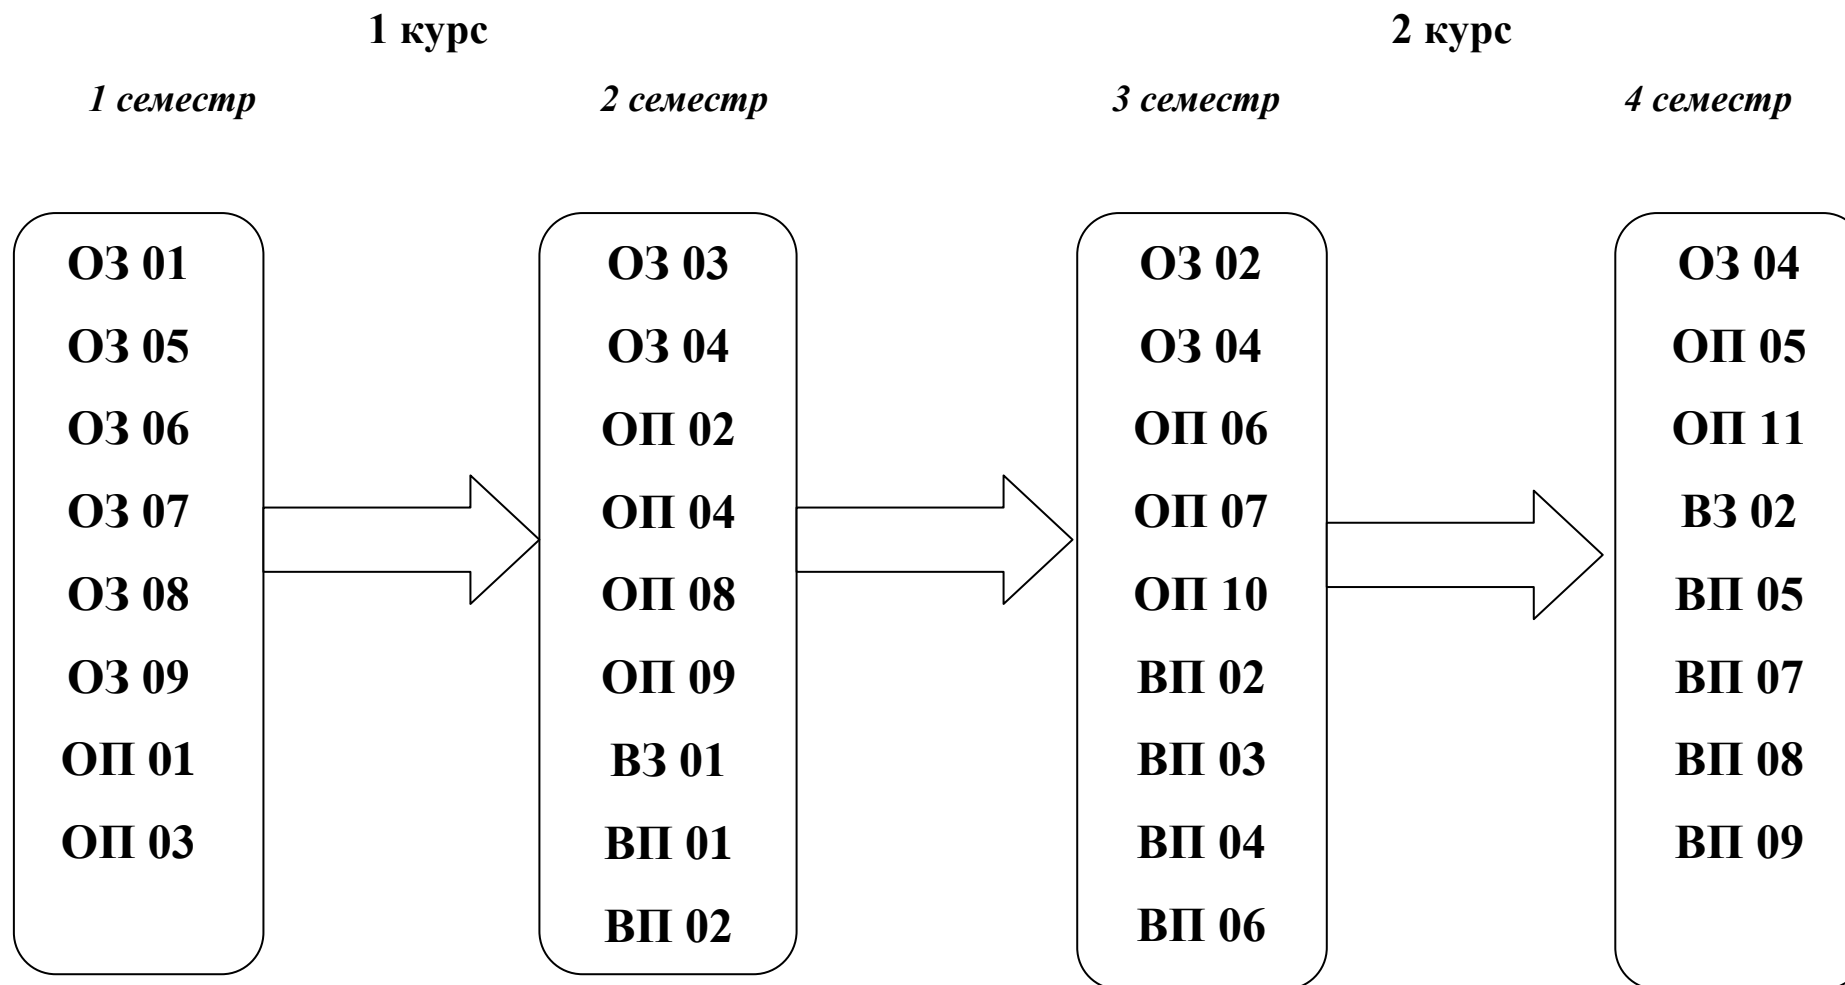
1 курс

2 курс

1 семестр

2 семестр

3 семестр

4 семестр

ОЗ 01
ОЗ 05
ОЗ 06
ОЗ 07
ОЗ 08
ОЗ 09
ОП 01
ОП 03

ОЗ 03
ОЗ 04
ОП 02
ОП 04
ОП 08
ОП 09
ВЗ 01
ВП 01
ВП 02

ОЗ 02
ОЗ 04
ОП 06
ОП 07
ОП 10
ВП 02
ВП 03
ВП 04
ВП 06

ОЗ 04
ОП 05
ОП 11
ВЗ 02
ВП 05
ВП 07
ВП 08
ВП 09